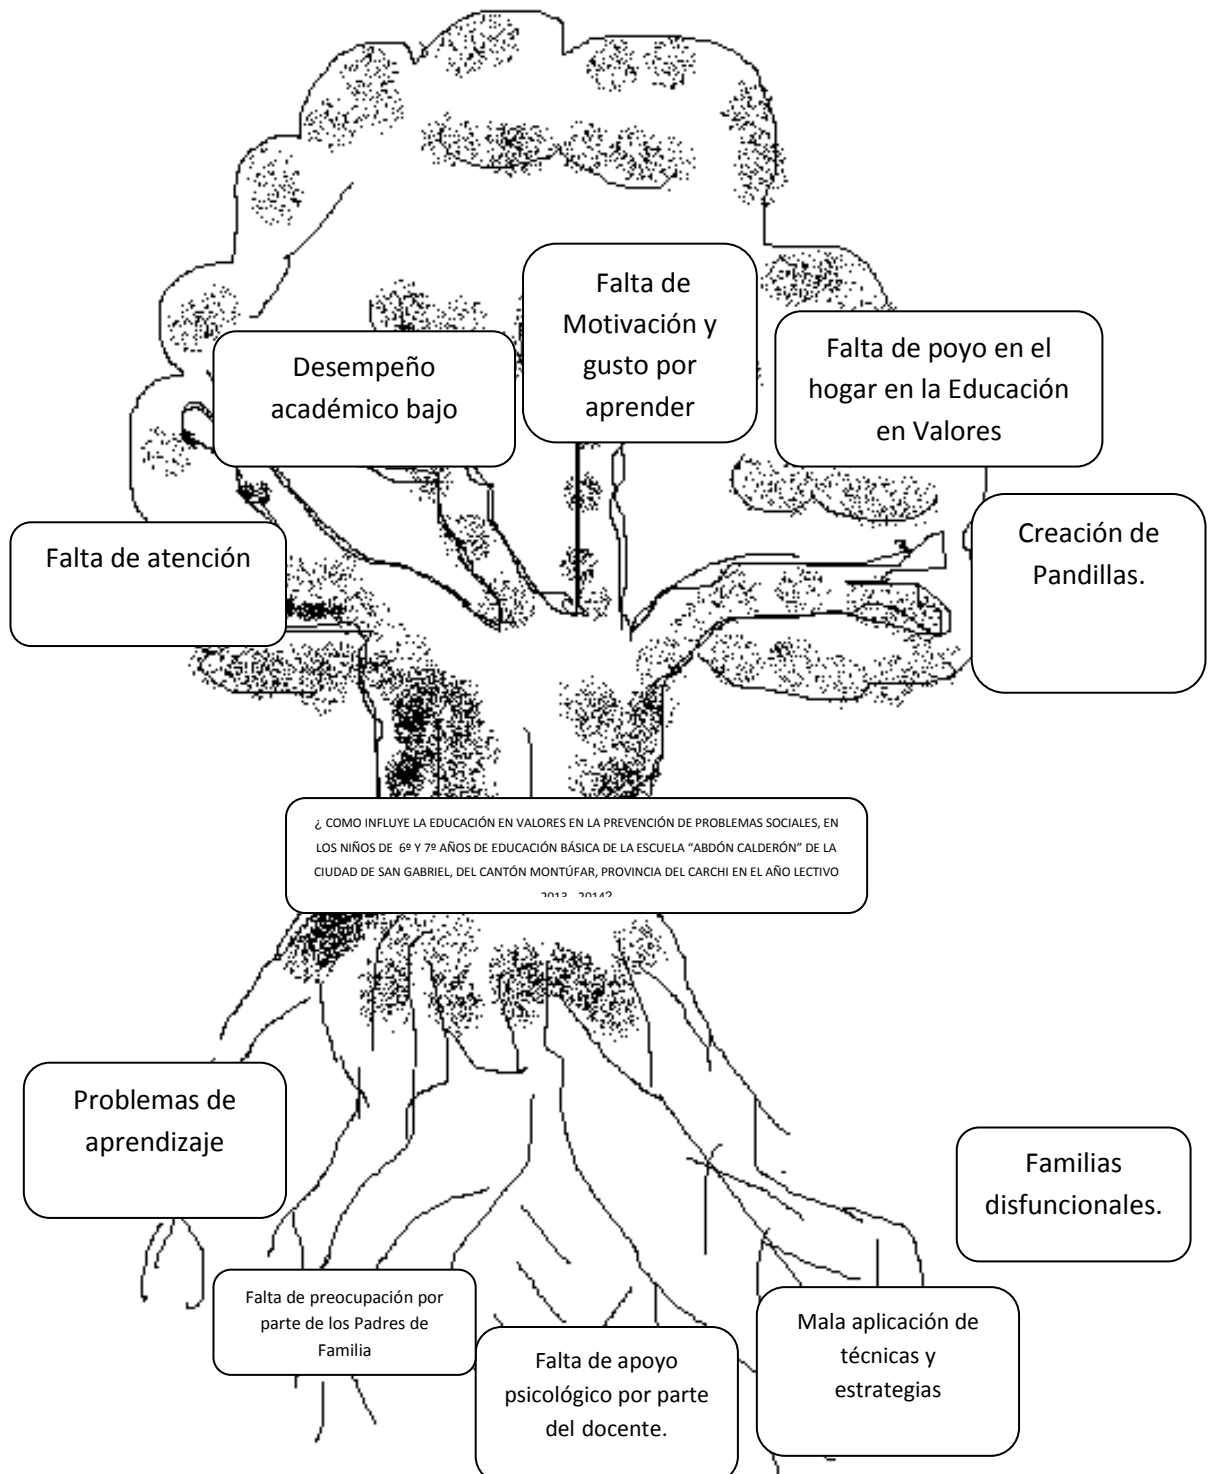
Falta de Motivación y gusto por aprender

Desempeño académico bajo

Falta de poyo en el hogar en la Educación en Valores

Falta de atención

Creación de Pandillas.

¿ COMO INFLUYE LA EDUCACIÓN EN VALORES EN LA PREVENCIÓN DE PROBLEMAS SOCIALES, EN LOS NIÑOS DE 6º Y 7º AÑOS DE EDUCACIÓN BÁSICA DE LA ESCUELA "ABDÓN CALDERÓN" DE LA CIUDAD DE SAN GABRIEL, DEL CANTÓN MONTÚFAR, PROVINCIA DEL CARCHI EN EL AÑO LECTIVO 2013 - 2014?

Problemas de aprendizaje

Familias disfuncionales.

Falta de preocupación por parte de los Padres de Familia

Falta de apoyo psicológico por parte del docente.

Mala aplicación de técnicas y estrategias